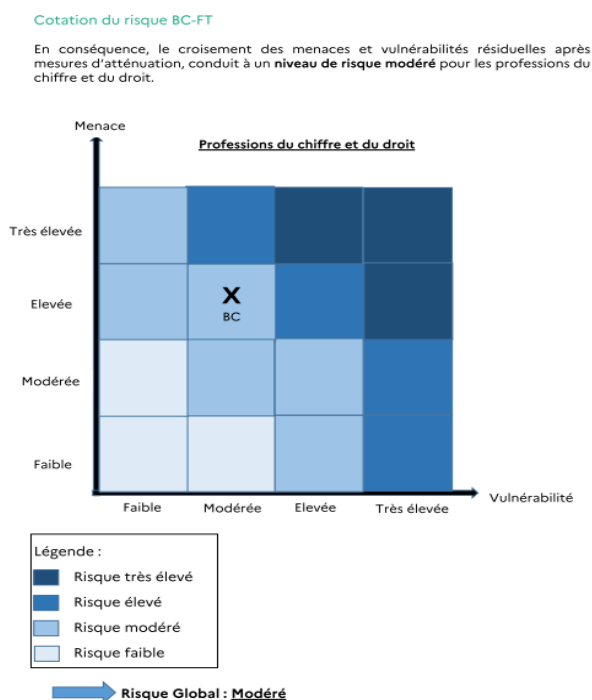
Cotation du risque BC-FT

En conséquence, le croisement des menaces et vulnérabilités résiduelles après mesures d'atténuation, conduit à un **niveau de risque modéré** pour les professions du chiffre et du droit.

Menace

Professions du chiffre et du droit

Très élevée

Elevée

Modérée

Faible

X
BC

Faible | Modérée | Elevée | Très élevée

Vulnérabilité

Légende :
Risque très élevé
Risque élevé
Risque modéré
Risque faible

Risque Global : Modéré